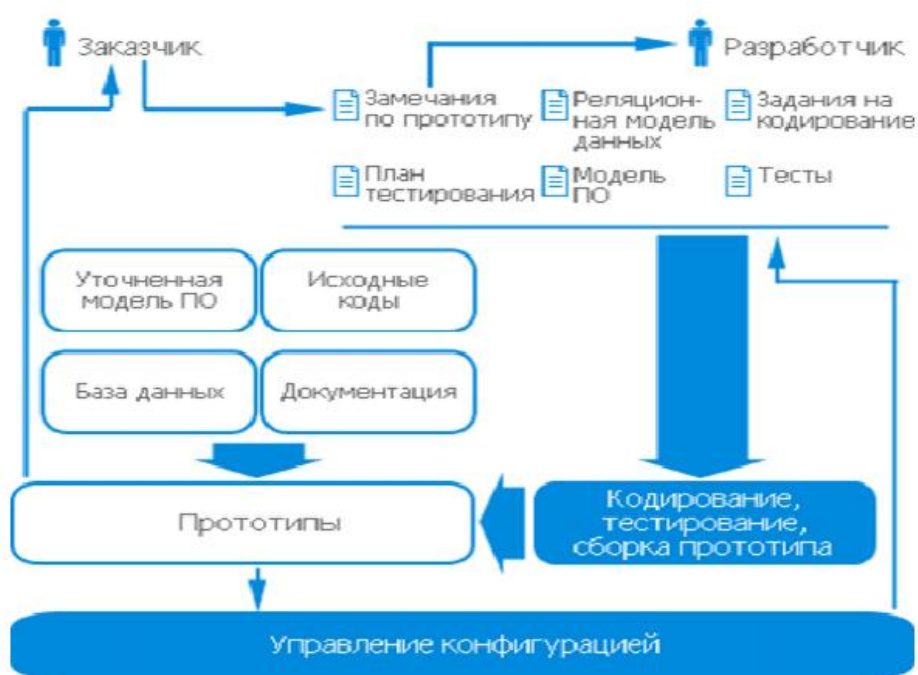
Заказчик

Разработчик

Замечания по прототипу

Реляционная модель данных

Задания на кодирование

План тестирования

Модель ПО

Тесты

Уточненная модель ПО

Исходные коды

База данных

Документация

Прототипы

Кодирование, тестирование, сборка прототипа

Управление конфигурацией